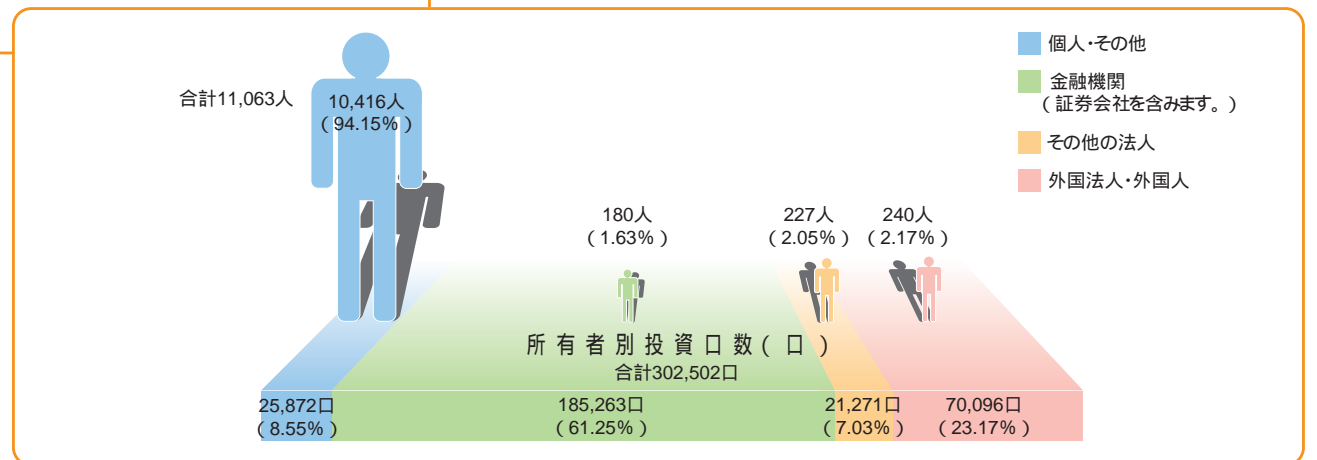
個人・その他

金融機関
（証券会社を含みます。）

その他の法人

外国法人・外国人

合計11,063人

10,416人
（94.15%）

180人
（1.63%）

227人
（2.05%）

240人
（2.17%）

所有者別投資口数（口）
合計302,502口

25,872口
（8.55%）

185,263口
（61.25%）

21,271口
（7.03%）

70,096口
（23.17%）